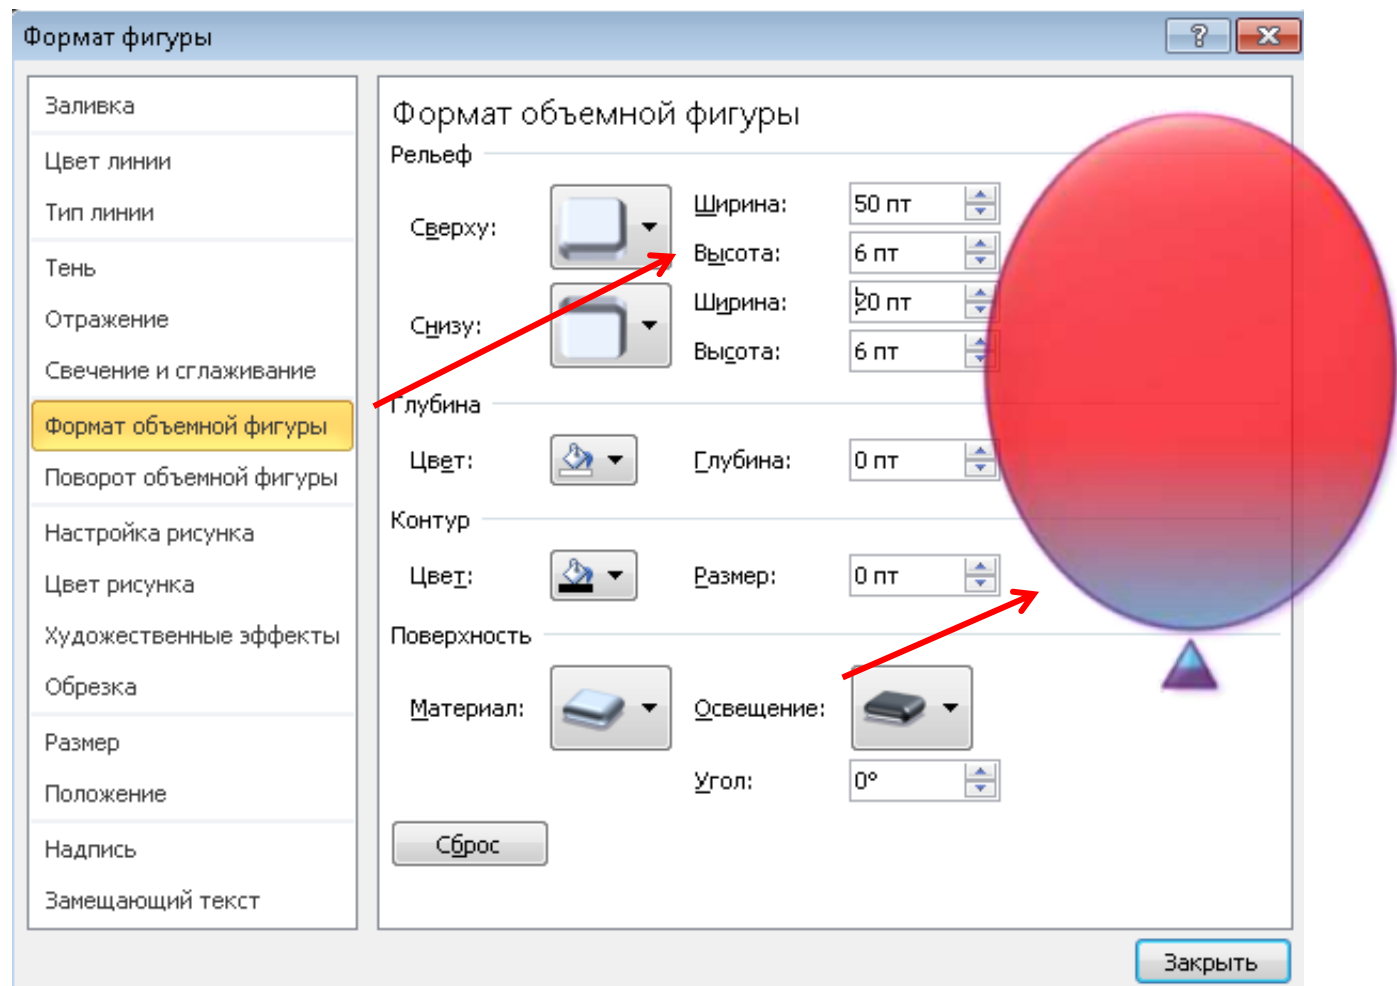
Формат фигуры

?

Заливка
Цвет линии
Тип линии
Тень
Отражение
Свечение и сглаживание
Формат объемной фигуры
Поворот объемной фигуры
Настройка рисунка
Цвет рисунка
Художественные эффекты
Обрезка
Размер
Положение
Надпись
Замещающий текст

Формат объемной фигуры

Рельеф

Сверху:
Ширина: 50 пт
Высота: 6 пт
Снизу:
Ширина: 20 пт
Высота: 6 пт

Глубина

Цвет:
Глубина: 0 пт

Контур

Цвет:
Размер: 0 пт

Поверхность

Материал:
Освещение:
Угол: 0°

Сброс

Закрыть